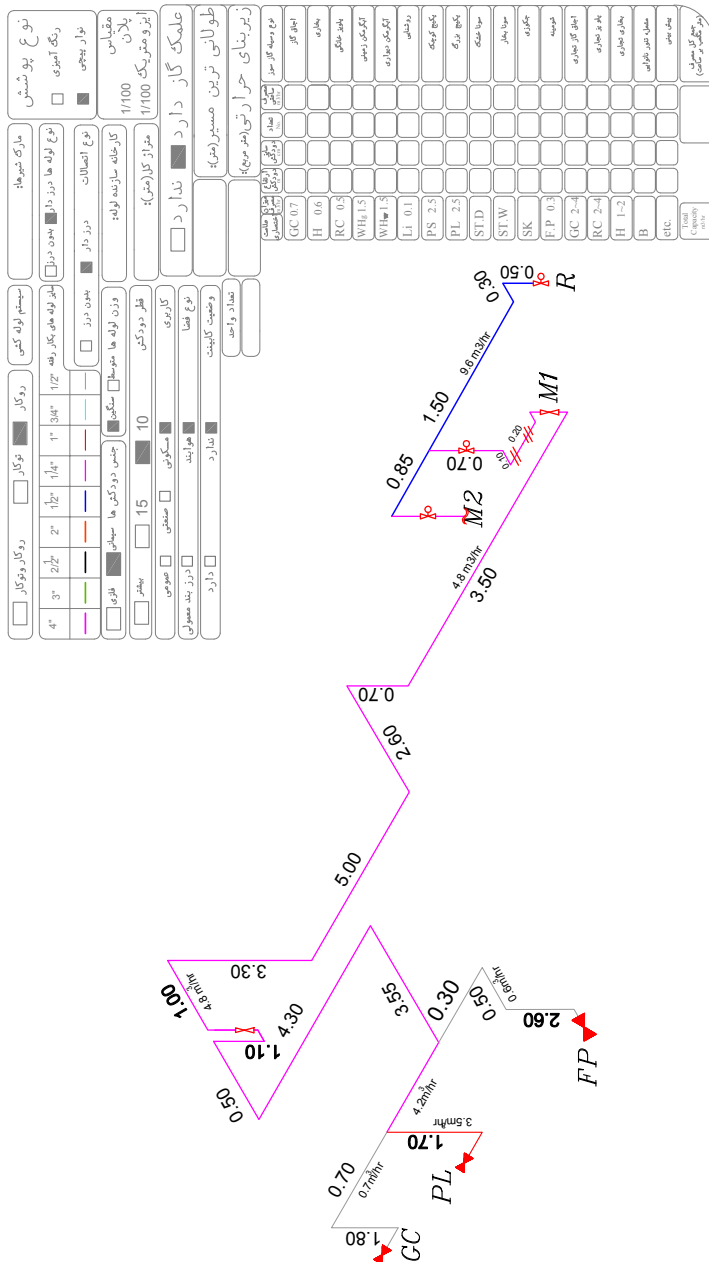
نوع پوشش
رنگ آمیزی
نوار پیچی
مقیاس پلان
ایزومتریک
1/100
1/100
مارک شیرها:
نوع لوله ها درز دار
بدون درز
نوع اتصالات
درز دار
بدون درز
کارخانه سازنده لوله:
متراژ کار(متر):
علمک گاز دارد
ندارد
طولانی ترین مسیر(متر):
زیربنای حرارتی(متر مربع):
سیستم لوله کشی
سایز لوله های بکار رفته
وزن لوله ها متوسط
سنگین
قطر دودکش
کاربری
نوع فضا
وضعیت کابینت
تعداد واحد
روکار
توکار
روکار وتوکار
| 4" | 3" | 2 1/2" | 2" | 1 1/2" | 1 1/4" | 1" | 3/4" | 1/2" |
جنس دودکش ها
سیمانی
فلزی
15
10
بیشتر
مسکونی
صنعتی
عمومی
هوابند
درز بند معمولی
ندارد
دارد
نوع وسیله گاز سوز
اجاق گاز
بخاری
پکیج
آبگرمکن زمینی
آبگرمکن دیواری
روشنایی
پکیج کوچک
پکیج بزرگ
سونا خشک
سونا بخار
جکوزی
شومینه
اجاق گاز تجاری
پلوپز تجاری
بخاری تجاری
مشعل، تنور نانوایی
پیش بینی
جمع کل مصرف (متر مکعب بر ساعت)
مصرف ساعتی
تعداد
نوع دودکش
طول دودکش
علامت اختصاری
GC 0.7
H 0.6
RC 0.5
WH 1.5
WH 1.5
Li 0.1
PS 2.5
PL 2.5
ST.D
ST.W
SK
F.P 0.3
GC 2-4
RC 2-4
H 1-2
B
etc.
Total Capacity
0.50
0.30
R
9.6 m3/hr
1.50
0.85
0.70
0.20
0.10
M1
M2
4.8 m3/hr
3.50
0.70
2.60
5.00
3.30
1.00
4.8 m3/hr
4.30
1.10
3.55
0.30
0.50
0.50
0.6 m3/hr
2.60
FP
4.2 m3/hr
3.5 m3/hr
1.70
PL
0.70
0.7 m3/hr
1.80
GC